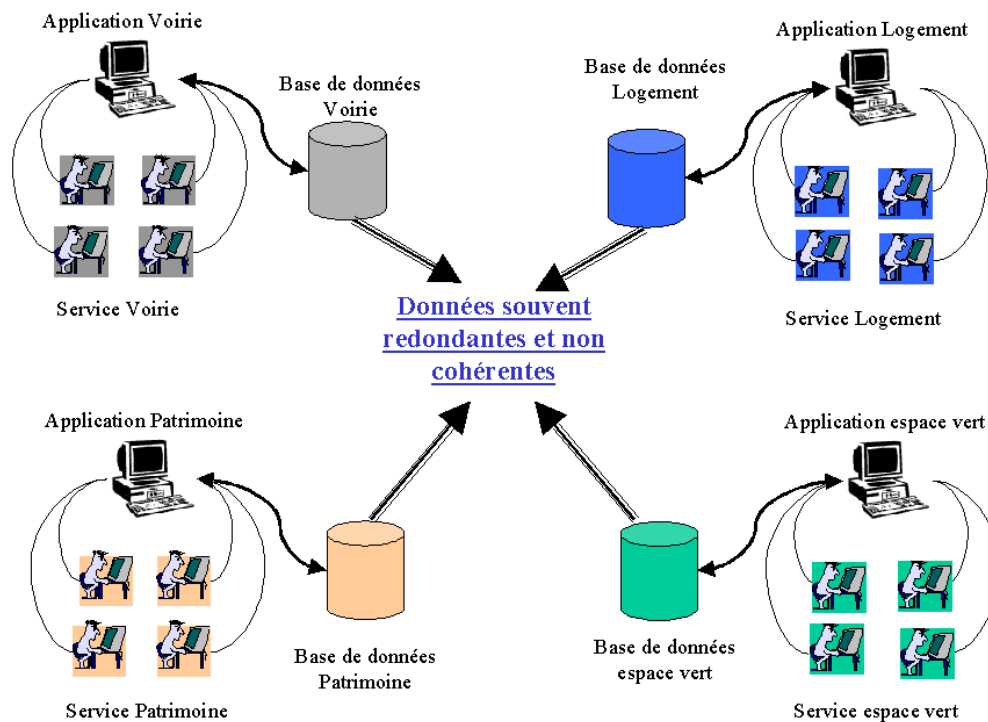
Application Voirie

Base de données Voirie

Service Voirie

Base de données Logement

Application Logement

Service Logement

Données souvent redondantes et non cohérentes

Application Patrimoine

Service Patrimoine

Base de données Patrimoine

Base de données espace vert

Application espace vert

Service espace vert